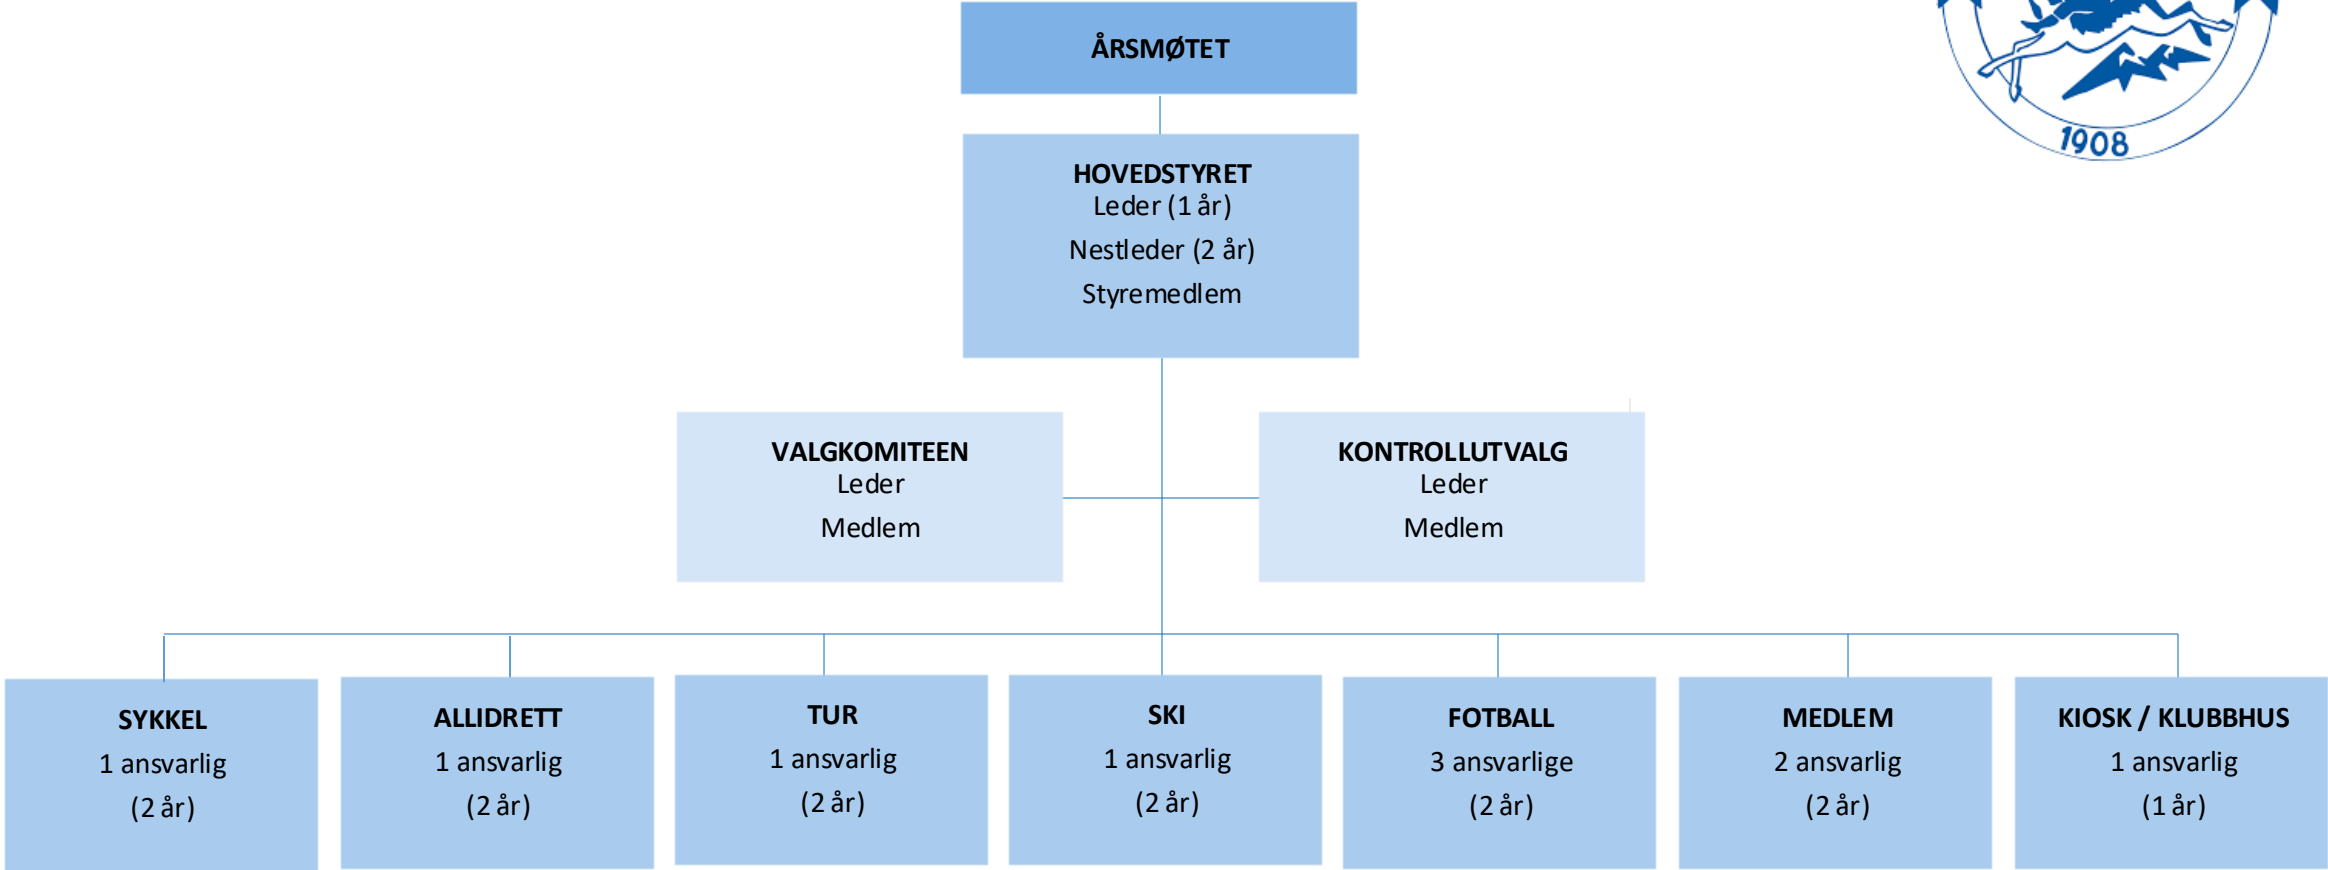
1908

ÅRSMØTET

HOVEDSTYRET
Leder (1 år)
Nestleder (2 år)
Styremedlem

VALGKOMITEEN
Leder
Medlem

KONTROLLUTVALG
Leder
Medlem

SYKKEL
1 ansvarlig
(2 år)

ALLIDRETT
1 ansvarlig
(2 år)

TUR
1 ansvarlig
(2 år)

SKI
1 ansvarlig
(2 år)

FOTBALL
3 ansvarlige
(2 år)

MEDLEM
2 ansvarlig
(2 år)

KIOSK / KLUBBHUS
1 ansvarlig
(1 år)